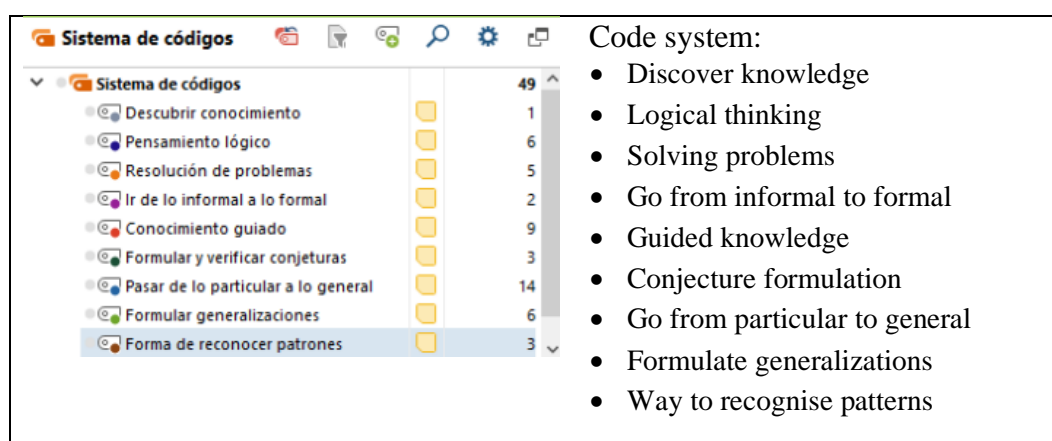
Sistema de códigos

| Sistema de códigos | 49 |
|---|---|
| Descubrir conocimiento | 1 |
| Pensamiento lógico | 6 |
| Resolución de problemas | 5 |
| Ir de lo informal a lo formal | 2 |
| Conocimiento guiado | 9 |
| Formular y verificar conjeturas | 3 |
| Pasar de lo particular a lo general | 14 |
| Formular generalizaciones | 6 |
| Forma de reconocer patrones | 3 |

Code system:
- Discover knowledge
- Logical thinking
- Solving problems
- Go from informal to formal
- Guided knowledge
- Conjecture formulation
- Go from particular to general
- Formulate generalizations
- Way to recognise patterns